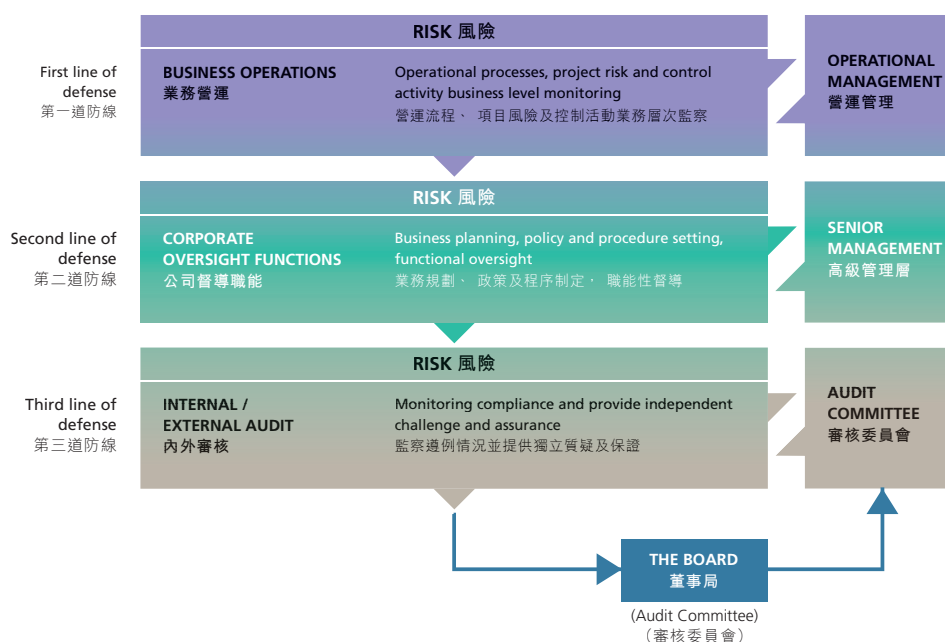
RISK 風險

First line of defense
第一道防線

BUSINESS OPERATIONS
業務營運

Operational processes, project risk and control activity business level monitoring
營運流程、 項目風險及控制活動業務層次監察

OPERATIONAL MANAGEMENT
營運管理

RISK 風險

Second line of defense
第二道防線

CORPORATE OVERSIGHT FUNCTIONS
公司督導職能

Business planning, policy and procedure setting, functional oversight
業務規劃、 政策及程序制定、 職能性督導

SENIOR MANAGEMENT
高級管理層

RISK 風險

Third line of defense
第三道防線

INTERNAL / EXTERNAL AUDIT
內外審核

Monitoring compliance and provide independent challenge and assurance
監察遵例情況並提供獨立質疑及保證

AUDIT COMMITTEE
審核委員會

THE BOARD
董事局

(Audit Committee)
(審核委員會)